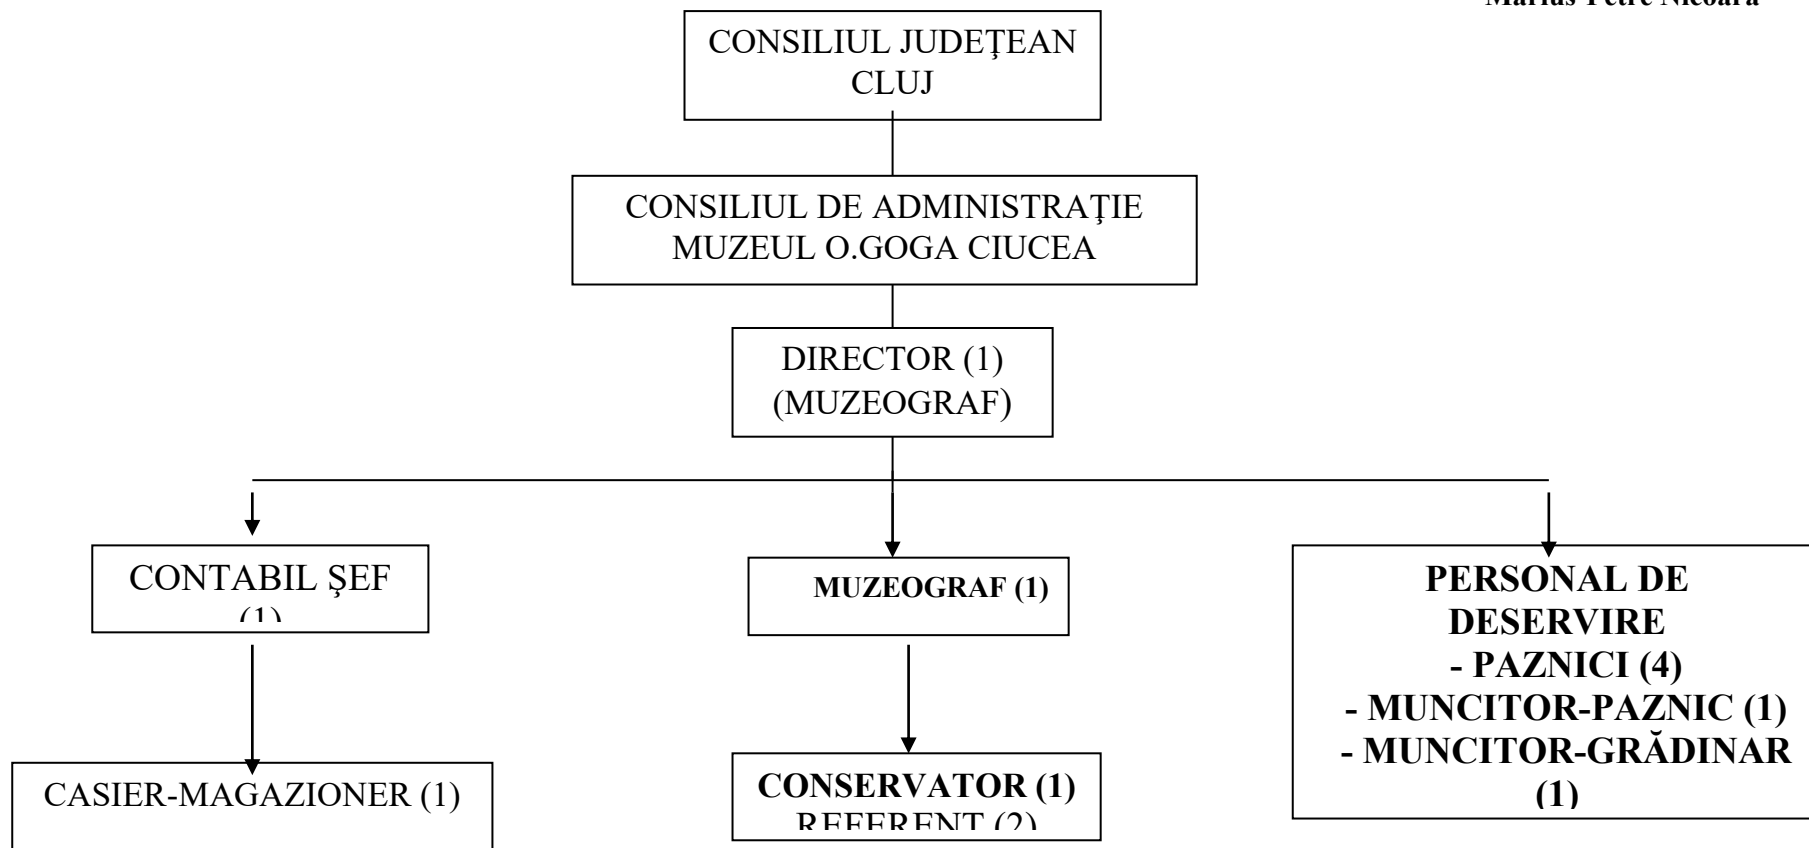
Marius Petre Nicoară

CONSILIUL JUDEŢEAN CLUJ

CONSILIUL DE ADMINISTRAŢIE MUZEUL O.GOGA CIUCEA

DIRECTOR (1) (MUZEOGRAF)

CONTABIL ŞEF (1)

MUZEOGRAF (1)

PERSONAL DE DESERVIRE
- PAZNICI (4)
- MUNCITOR-PAZNIC (1)
- MUNCITOR-GRĂDINAR (1)

CASIER-MAGAZIONER (1)

CONSERVATOR (1)
REFERENT (2)